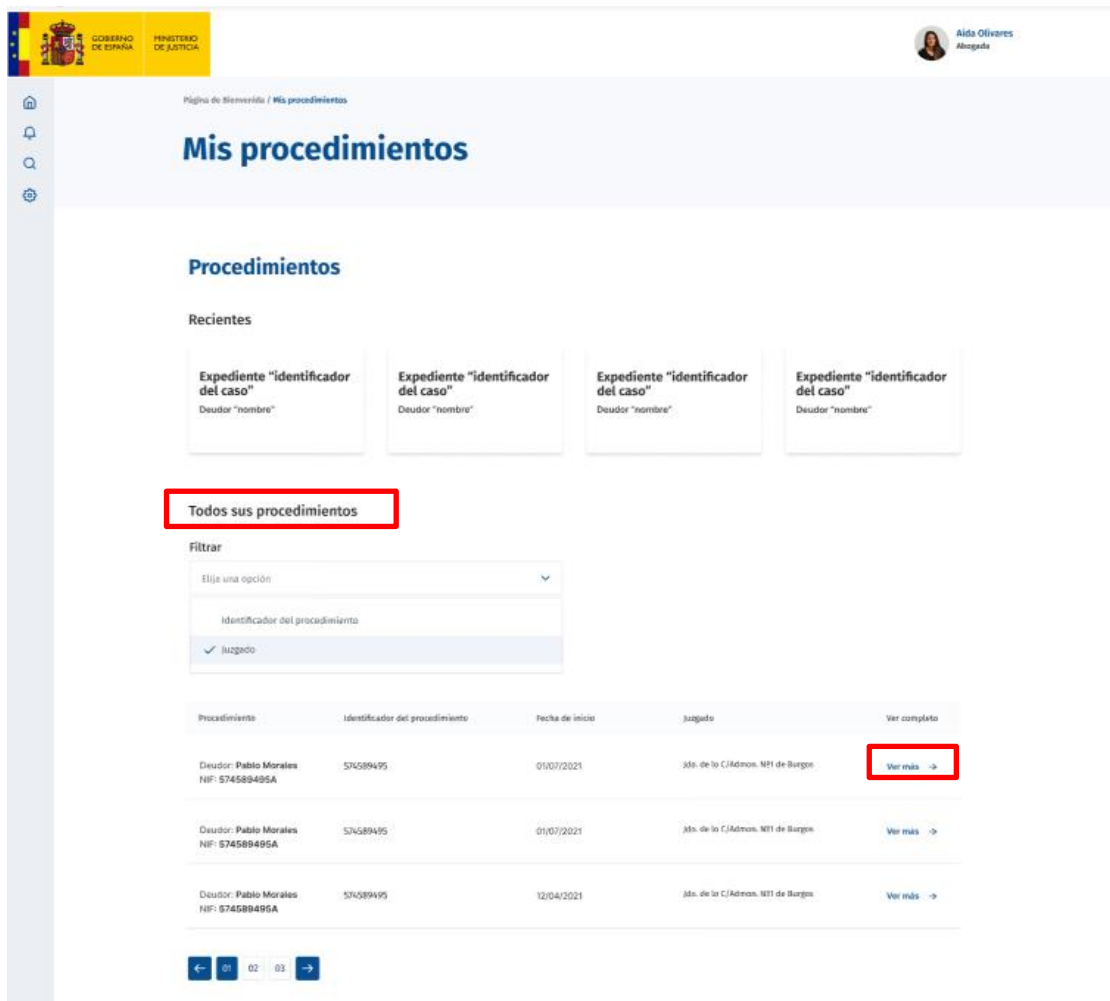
GOBIERNO DE ESPAÑA

MINISTERIO DE JUSTICIA

Aida Olivares
Abogada

Página de Bienvenida / Mis procedimientos

Mis procedimientos

Procedimientos

Recientes

Expediente "identificador del caso"
Deudor "nombre"

Expediente "identificador del caso"
Deudor "nombre"

Expediente "identificador del caso"
Deudor "nombre"

Expediente "identificador del caso"
Deudor "nombre"

Todos sus procedimientos

Filtrar

Elija una opción

Identificador del procedimiento

Juzgado

| Procedimiento | Identificador del procedimiento | Fecha de inicio | Juzgado | Ver completo |
|---|---|---|---|---|
| Deudor: Pablo Morales NIF: 574589495A | 574589495 | 01/07/2021 | Jdo. de lo C/Admon. Nº1 de Burgos | Ver más → |
| Deudor: Pablo Morales NIF: 574589495A | 574589495 | 01/07/2021 | Jdo. de lo C/Admon. Nº1 de Burgos | Ver más → |
| Deudor: Pablo Morales NIF: 574589495A | 574589495 | 12/04/2021 | Jdo. de lo C/Admon. Nº1 de Burgos | Ver más → |

← 01 02 03 →